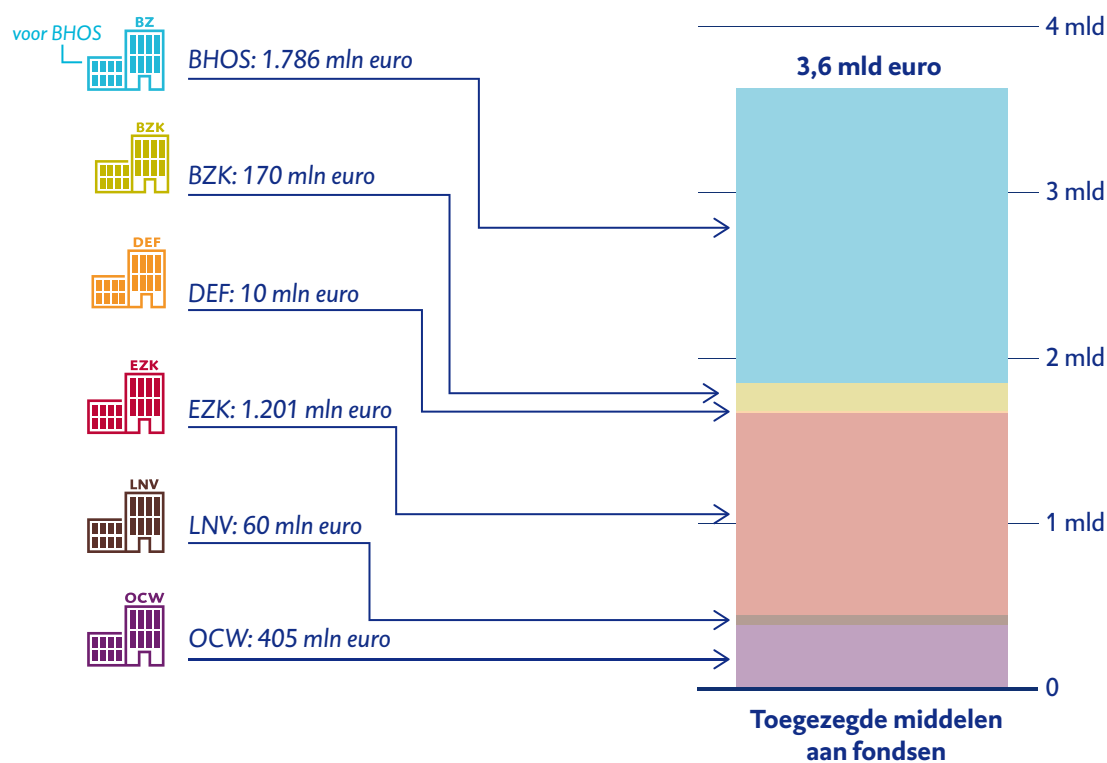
voor BHOS
BZ
BHOS: 1.786 mln euro
BZK
BZK: 170 mln euro
DEF
DEF: 10 mln euro
EZK
EZK: 1.201 mln euro
LNV
LNV: 60 mln euro
OCW
OCW: 405 mln euro

4 mld
3,6 mld euro
3 mld
2 mld
1 mld
0

Toegezegde middelen aan fondsen